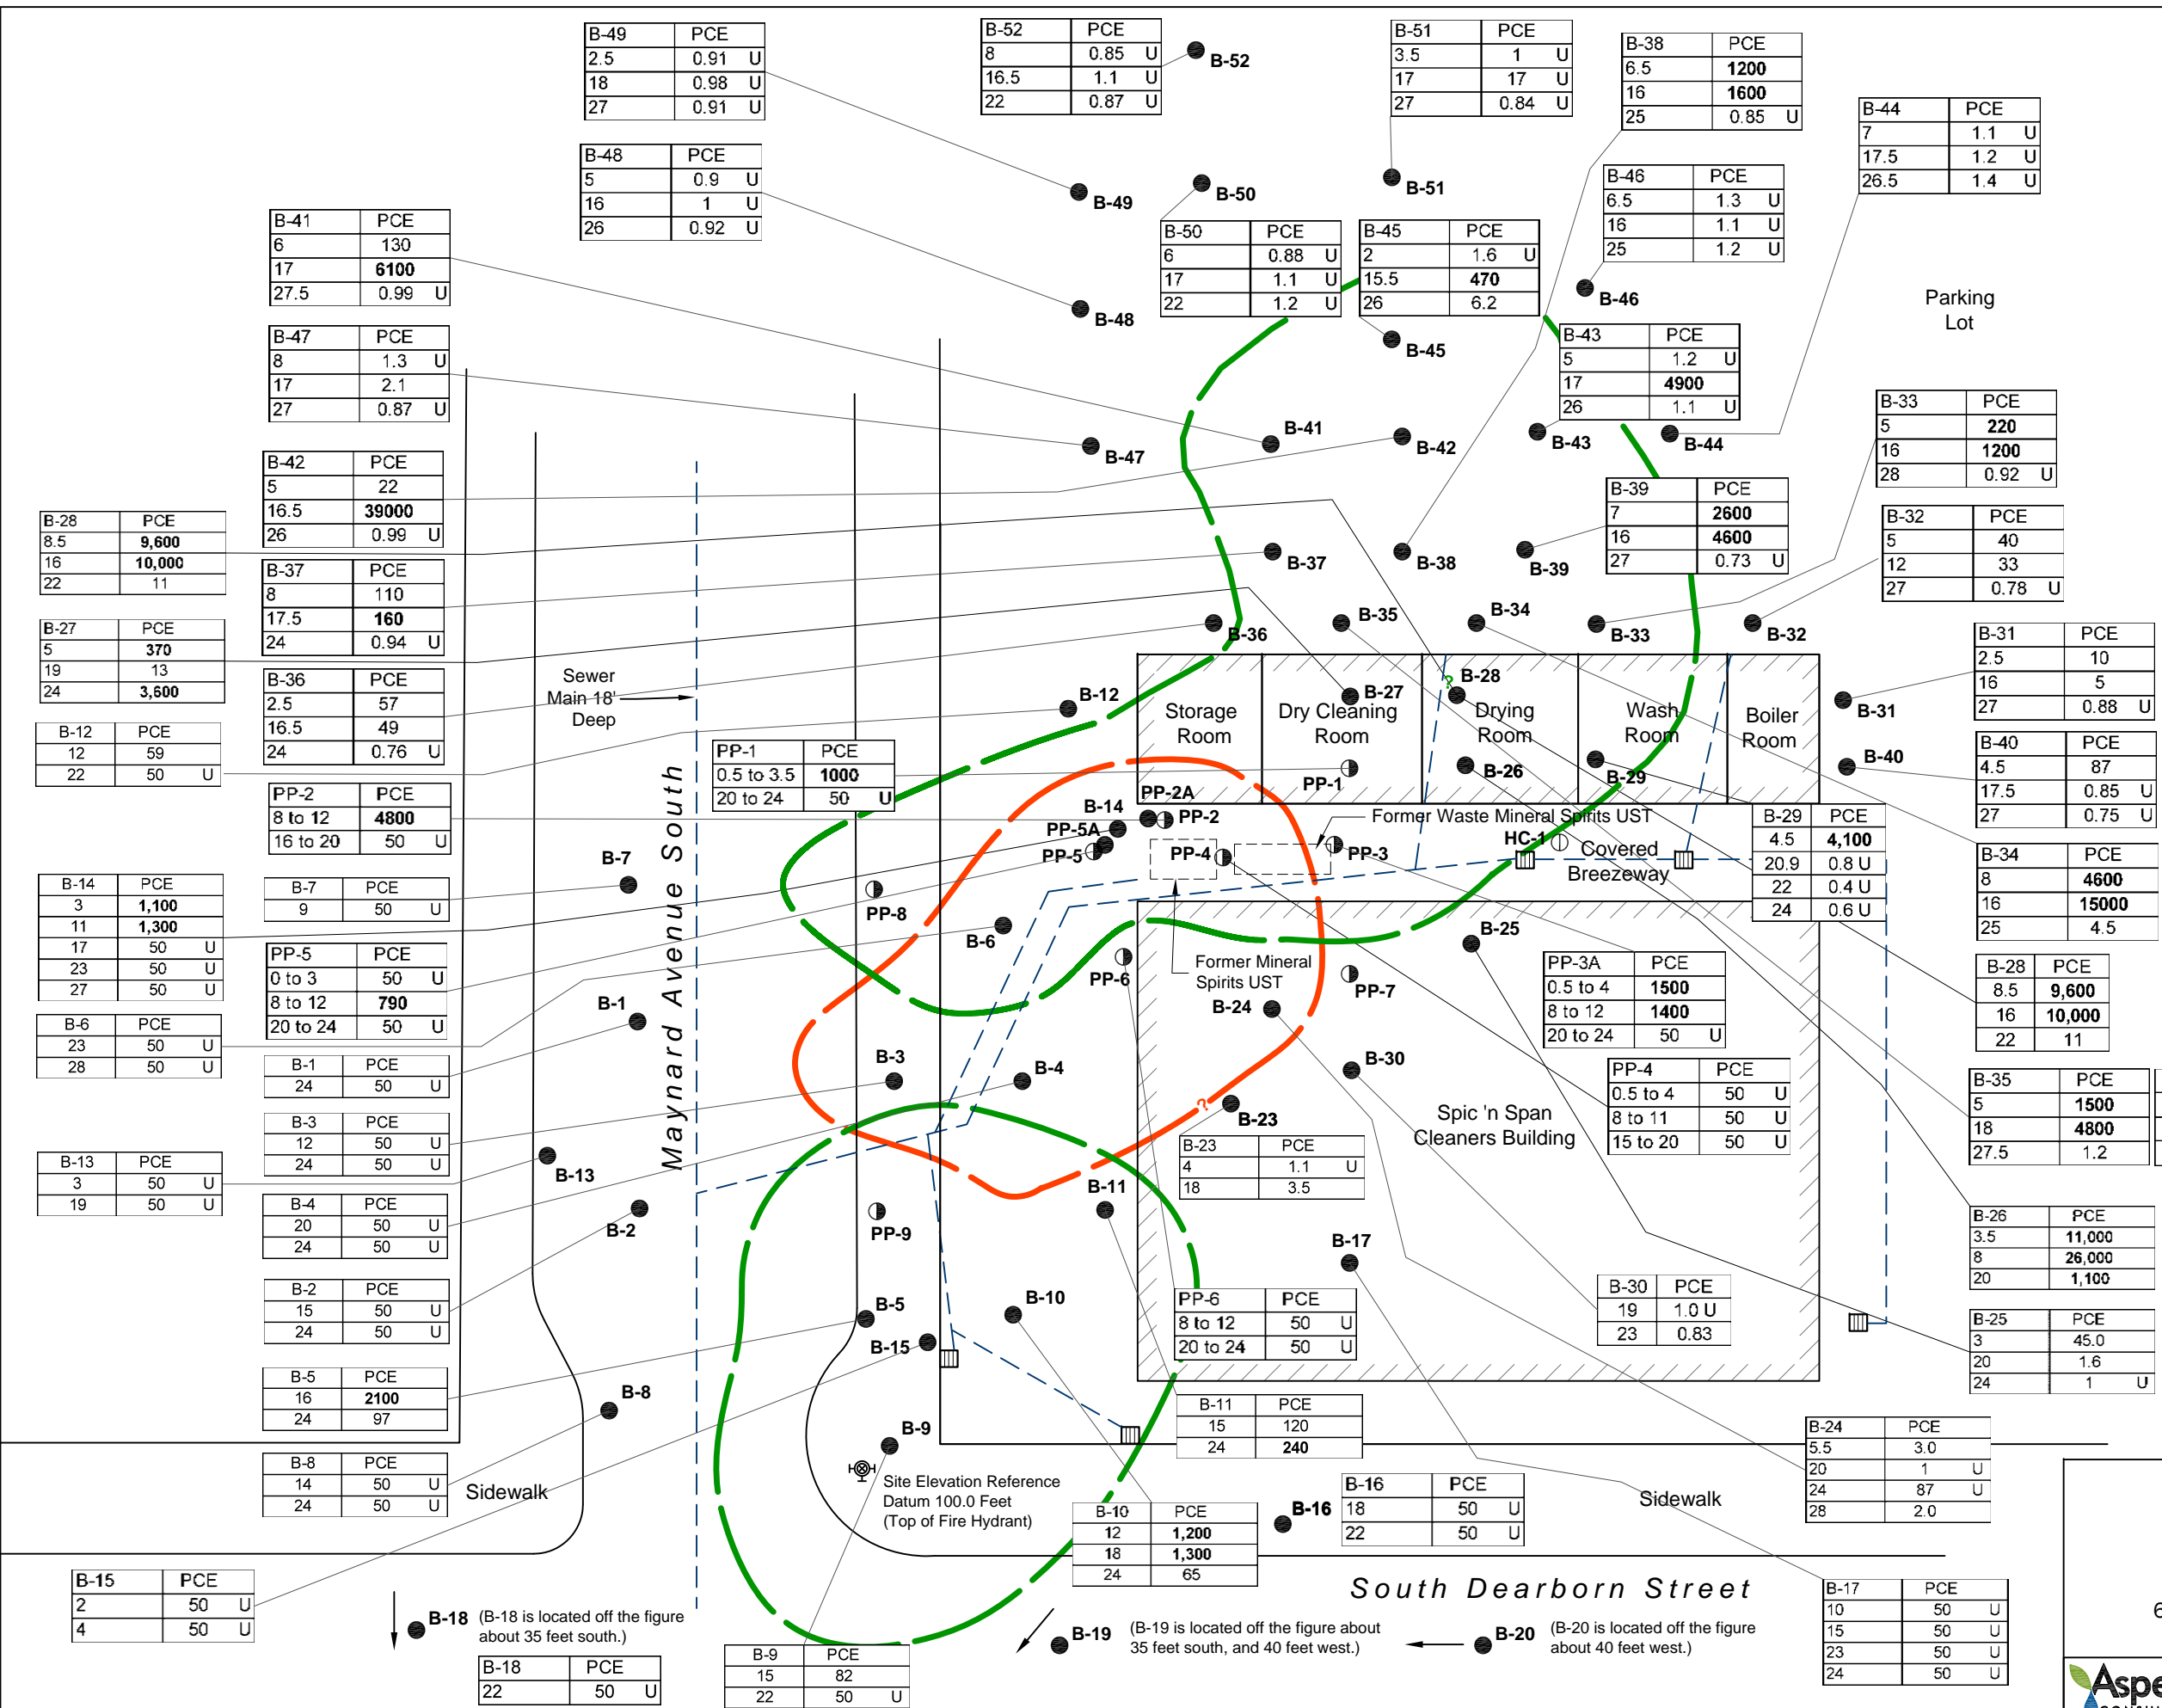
| B-49 | PCE |
|---|---|
| 2.5 | 0.91 U |
| 18 | 0.98 U |
| 27 | 0.91 U |

| B-52 | PCE |
|---|---|
| 8 | 0.85 U |
| 16.5 | 1.1 U |
| 22 | 0.87 U |

B-52

| B-51 | PCE |
|---|---|
| 3.5 | 1 U |
| 17 | 17 U |
| 27 | 0.84 U |

| B-38 | PCE |
|---|---|
| 6.5 | 1200 |
| 16 | 1600 |
| 25 | 0.85 U |

| B-44 | PCE |
|---|---|
| 7 | 1.1 U |
| 17.5 | 1.2 U |
| 26.5 | 1.4 U |

| B-48 | PCE |
|---|---|
| 5 | 0.9 U |
| 16 | 1 U |
| 26 | 0.92 U |

B-49 B-50 B-51

| B-46 | PCE |
|---|---|
| 6.5 | 1.3 U |
| 16 | 1.1 U |
| 25 | 1.2 U |

| B-41 | PCE |
|---|---|
| 6 | 130 |
| 17 | 6100 |
| 27.5 | 0.99 U |

| B-50 | PCE |
|---|---|
| 6 | 0.88 U |
| 17 | 1.1 U |
| 22 | 1.2 U |

| B-45 | PCE |
|---|---|
| 2 | 1.6 U |
| 15.5 | 470 |
| 26 | 6.2 |

B-46

Parking Lot

B-48

| B-47 | PCE |
|---|---|
| 8 | 1.3 U |
| 17 | 2.1 |
| 27 | 0.87 U |

B-45

| B-43 | PCE |
|---|---|
| 5 | 1.2 U |
| 17 | 4900 |
| 26 | 1.1 U |

| B-33 | PCE |
|---|---|
| 5 | 220 |
| 16 | 1200 |
| 28 | 0.92 U |

B-41 B-47 B-42 B-43 B-44

| B-42 | PCE |
|---|---|
| 5 | 22 |
| 16.5 | 39000 |
| 26 | 0.99 U |

| B-39 | PCE |
|---|---|
| 7 | 2600 |
| 16 | 4600 |
| 27 | 0.73 U |

| B-32 | PCE |
|---|---|
| 5 | 40 |
| 12 | 33 |
| 27 | 0.78 U |

| B-28 | PCE |
|---|---|
| 8.5 | 9,600 |
| 16 | 10,000 |
| 22 | 11 |

| B-37 | PCE |
|---|---|
| 8 | 110 |
| 17.5 | 160 |
| 24 | 0.94 U |

B-37 B-38 B-39

| B-27 | PCE |
|---|---|
| 5 | 370 |
| 19 | 13 |
| 24 | 3,600 |

B-36 B-35 B-34 B-33 B-32

| B-31 | PCE |
|---|---|
| 2.5 | 10 |
| 16 | 5 |
| 27 | 0.88 U |

| B-36 | PCE |
|---|---|
| 2.5 | 57 |
| 16.5 | 49 |
| 24 | 0.76 U |

Sewer Main 18' Deep

B-12 Storage Room B-27 Dry Cleaning Room B-28 Drying Room Wash Room Boiler Room B-31

| B-12 | PCE |
|---|---|
| 12 | 59 |
| 22 | 50 U |

| PP-1 | PCE |
|---|---|
| 0.5 to 3.5 | 1000 |
| 20 to 24 | 50 U |

B-26 B-29 B-40

| B-40 | PCE |
|---|---|
| 4.5 | 87 |
| 17.5 | 0.85 U |
| 27 | 0.75 U |

PP-1 PP-2A

| PP-2 | PCE |
|---|---|
| 8 to 12 | 4800 |
| 16 to 20 | 50 U |

B-14 PP-2 PP-5A PP-5 PP-4 PP-3 Former Waste Mineral Spirits UST HC-1 Covered Breezeway

| B-29 | PCE |
|---|---|
| 4.5 | 4,100 |
| 20.9 | 0.8 U |
| 22 | 0.4 U |
| 24 | 0.6 U |

| B-34 | PCE |
|---|---|
| 8 | 4600 |
| 16 | 15000 |
| 25 | 4.5 |

B-7

| B-14 | PCE |
|---|---|
| 3 | 1,100 |
| 11 | 1,300 |
| 17 | 50 U |
| 23 | 50 U |
| 27 | 50 U |

| B-7 | PCE |
|---|---|
| 9 | 50 U |

PP-8 Maynard Avenue South B-6

B-25

| PP-5 | PCE |
|---|---|
| 0 to 3 | 50 U |
| 8 to 12 | 790 |
| 20 to 24 | 50 U |

PP-6 Former Mineral Spirits UST PP-7

| PP-3A | PCE |
|---|---|
| 0.5 to 4 | 1500 |
| 8 to 12 | 1400 |
| 20 to 24 | 50 U |

| B-28 | PCE |
|---|---|
| 8.5 | 9,600 |
| 16 | 10,000 |
| 22 | 11 |

| B-6 | PCE |
|---|---|
| 23 | 50 U |
| 28 | 50 U |

B-1 B-24

| B-1 | PCE |
|---|---|
| 24 | 50 U |

B-3 B-30 B-4

| PP-4 | PCE |
|---|---|
| 0.5 to 4 | 50 U |
| 8 to 11 | 50 U |
| 15 to 20 | 50 U |

| B-35 | PCE |
|---|---|
| 5 | 1500 |
| 18 | 4800 |
| 27.5 | 1.2 |

| B-3 | PCE |
|---|---|
| 12 | 50 U |
| 24 | 50 U |

B-23 Spic 'n Span Cleaners Building

| B-13 | PCE |
|---|---|
| 3 | 50 U |
| 19 | 50 U |

B-13

| B-23 | PCE |
|---|---|
| 4 | 1.1 U |
| 18 | 3.5 |

B-11

| B-4 | PCE |
|---|---|
| 20 | 50 U |
| 24 | 50 U |

B-2 PP-9

| B-26 | PCE |
|---|---|
| 3.5 | 11,000 |
| 8 | 26,000 |
| 20 | 1,100 |

B-17

| B-30 | PCE |
|---|---|
| 19 | 1.0 U |
| 23 | 0.83 |

| B-2 | PCE |
|---|---|
| 15 | 50 U |
| 24 | 50 U |

B-5 B-10

| PP-6 | PCE |
|---|---|
| 8 to 12 | 50 U |
| 20 to 24 | 50 U |

| B-25 | PCE |
|---|---|
| 3 | 45.0 |
| 20 | 1.6 |
| 24 | 1 U |

B-15

| B-5 | PCE |
|---|---|
| 16 | 2100 |
| 24 | 97 |

B-8

| B-11 | PCE |
|---|---|
| 15 | 120 |
| 24 | 240 |

B-9

| B-24 | PCE |
|---|---|
| 5.5 | 3.0 |
| 20 | 1 U |
| 24 | 87 U |
| 28 | 2.0 |

| B-8 | PCE |
|---|---|
| 14 | 50 U |
| 24 | 50 U |

Site Elevation Reference Datum 100.0 Feet (Top of Fire Hydrant)

Sidewalk

| B-16 | PCE |
|---|---|
| 18 | 50 U |
| 22 | 50 U |

Sidewalk

| B-10 | PCE |
|---|---|
| 12 | 1,200 |
| 18 | 1,300 |
| 24 | 65 |

B-16

| B-15 | PCE |
|---|---|
| 2 | 50 U |
| 4 | 50 U |

South Dearborn Street

| B-17 | PCE |
|---|---|
| 10 | 50 U |
| 15 | 50 U |
| 23 | 50 U |
| 24 | 50 U |

B-18 (B-18 is located off the figure about 35 feet south.)

B-19 (B-19 is located off the figure about 35 feet south, and 40 feet west.)

B-20 (B-20 is located off the figure about 40 feet west.)

| B-18 | PCE |
|---|---|
| 22 | 50 U |

| B-9 | PCE |
|---|---|
| 15 | 82 |
| 22 | 50 U |

Aspe